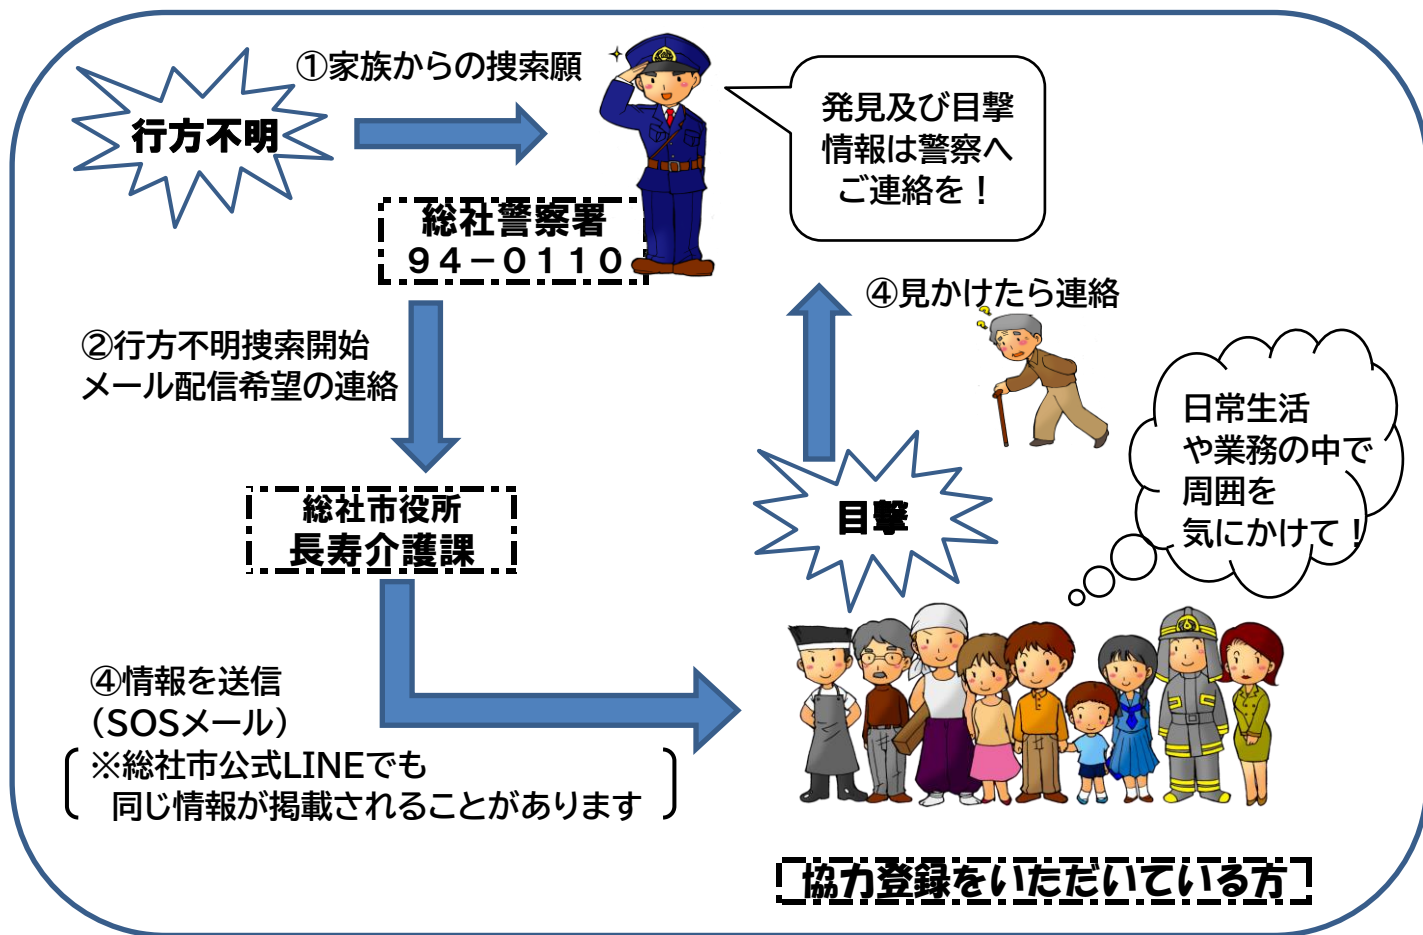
行方不明

①家族からの捜索願

発見及び目撃情報は警察へご連絡を！

総社警察署
９４－０１１０

②行方不明捜索開始
メール配信希望の連絡

④見かけたら連絡

日常生活や業務の中で周囲を気にかけて！

総社市役所
長寿介護課

目撃

④情報を送信
（SOSメール）
※総社市公式LINEでも
同じ情報が掲載されることがあります

協力登録をいただいている方